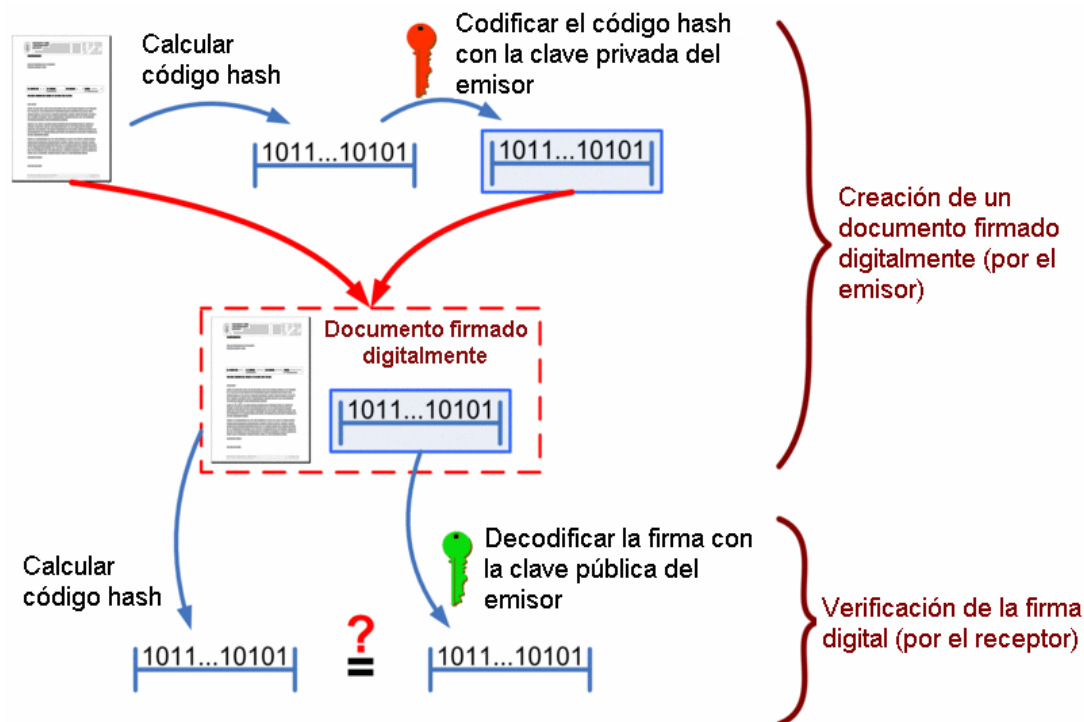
Calcular código hash

Codificar el código hash con la clave privada del emisor

1011...10101

1011...10101

Creación de un documento firmado digitalmente (por el emisor)

Documento firmado digitalmente

1011...10101

Calcular código hash

Decodificar la firma con la clave pública del emisor

Verificación de la firma digital (por el receptor)

1011...10101

?
=

1011...10101